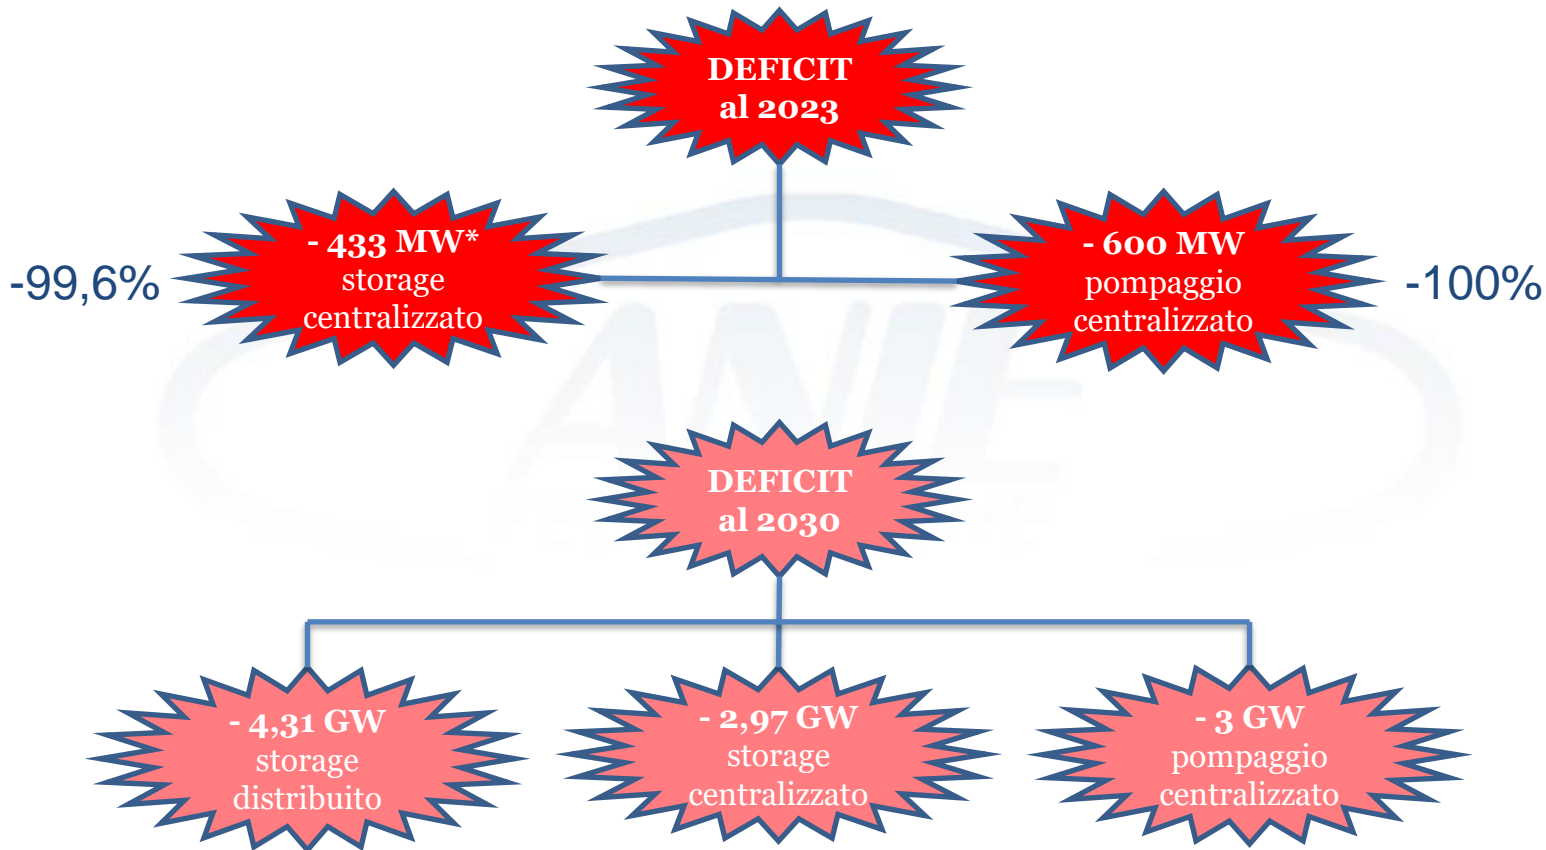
DEFICIT al 2023

-99,6%

- 433 MW* storage centralizzato

- 600 MW pompaggio centralizzato

-100%

DEFICIT al 2030

- 4,31 GW storage distribuito

- 2,97 GW storage centralizzato

- 3 GW pompaggio centralizzato